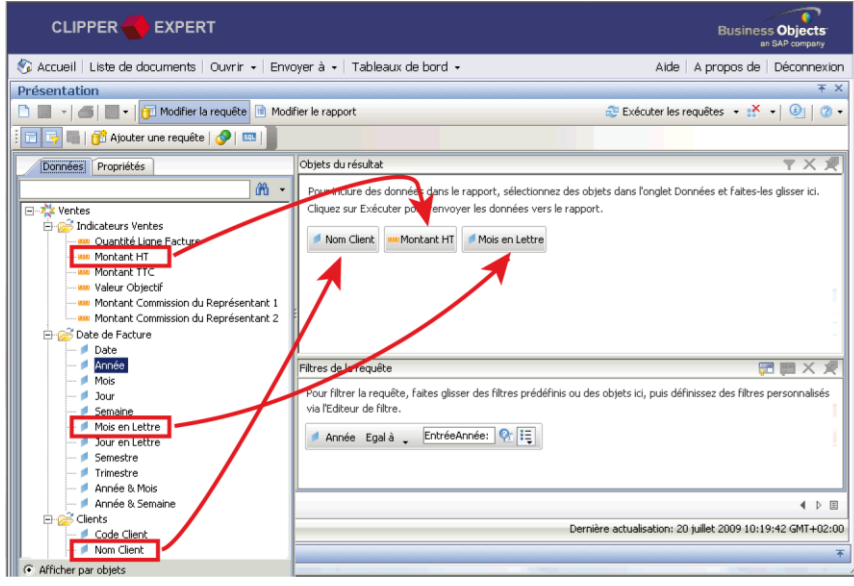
CLIPPER EXPERT

Business Objects
an SAP company

Accueil | Liste de documents | Ouvrir | Envoyer à | Tableaux de bord

Aide | A propos de | Déconnexion

Présentation

Modifier la requête | Modifier le rapport

Exécuter les requêtes

Ajouter une requête

Données | Propriétés

Ventes
Indicateurs Ventes
Quantité Ligne Facture
Montant HT
Montant TTC
Valeur Objectif
Montant Commission du Représentant 1
Montant Commission du Représentant 2
Date de Facture
Date
Année
Mois
Jour
Semaine
Mois en Lettre
Jour en Lettre
Semestre
Trimestre
Année & Mois
Année & Semaine
Clients
Code Client
Nom Client

Afficher par objets

Objets du résultat

Pour inclure des données dans le rapport, sélectionnez des objets dans l'onglet Données et faites-les glisser ici. Cliquez sur Exécuter pour envoyer les données vers le rapport.

Nom Client | Montant HT | Mois en Lettre

Filtres de la requête

Pour filtrer la requête, faites glisser des filtres prédéfinis ou des objets ici, puis définissez des filtres personnalisés via l'Editeur de filtre.

Année Egal à EntréeAnnée:

Dernière actualisation: 20 juillet 2009 10:19:42 GMT+02:00